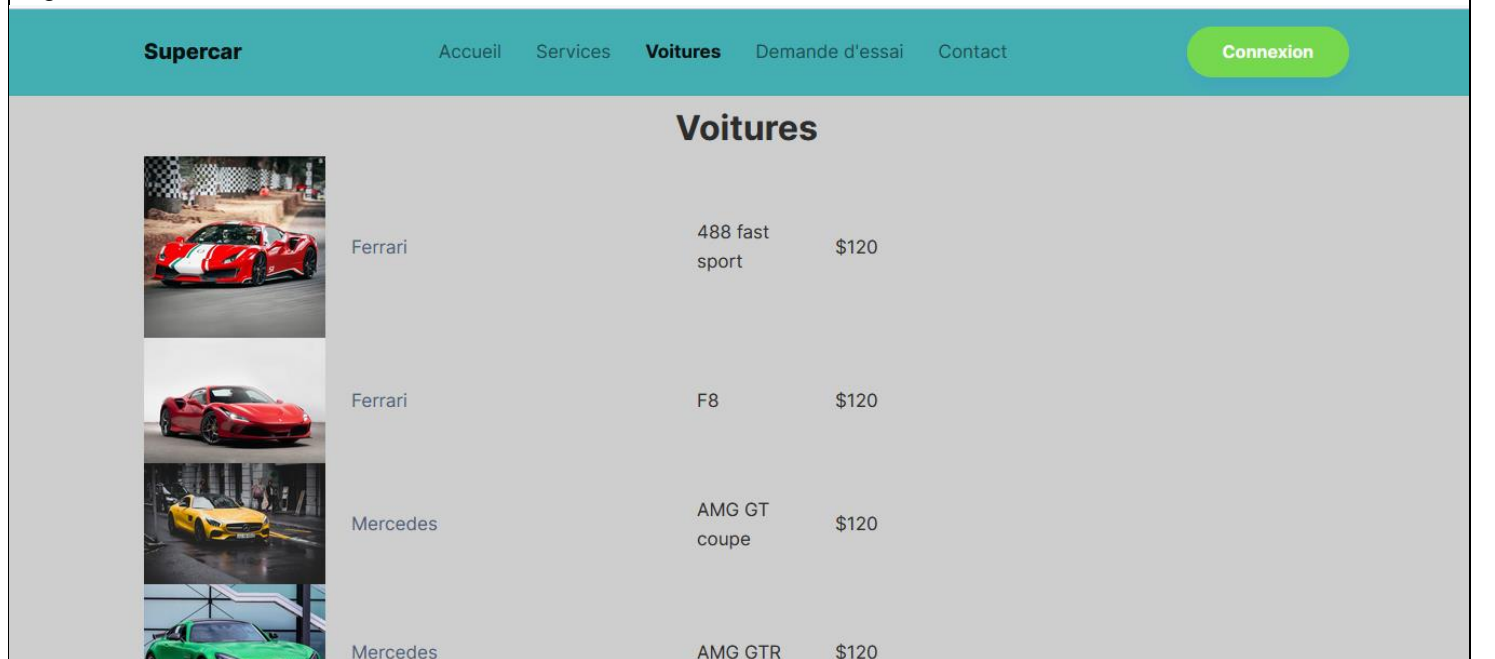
Supercar

Accueil Services Voitures Demande d'essai Contact

Connexion

Voitures

| | | | |
|---|---|---|---|
| | Ferrari | 488 fast sport | $120 |
| | Ferrari | F8 | $120 |
| | Mercedes | AMG GT coupe | $120 |
| | Mercedes | AMG GTR | $120 |